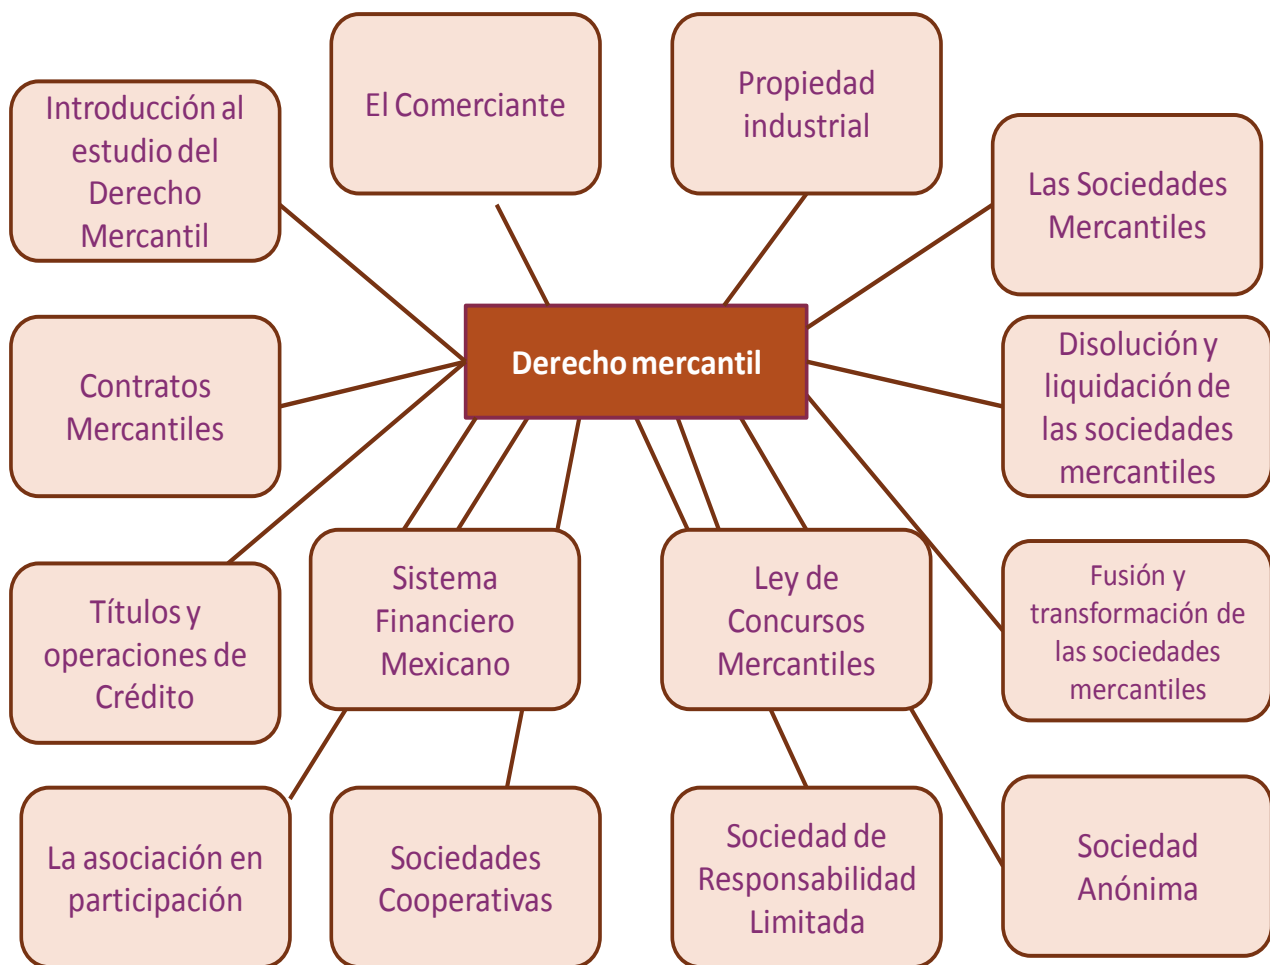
Introducción al estudio del Derecho Mercantil

El Comerciante

Propiedad industrial

Las Sociedades Mercantiles

Derecho mercantil

Contratos Mercantiles

Disolución y liquidación de las sociedades mercantiles

Títulos y operaciones de Crédito

Sistema Financiero Mexicano

Ley de Concursos Mercantiles

Fusión y transformación de las sociedades mercantiles

La asociación en participación

Sociedades Cooperativas

Sociedad de Responsabilidad Limitada

Sociedad Anónima